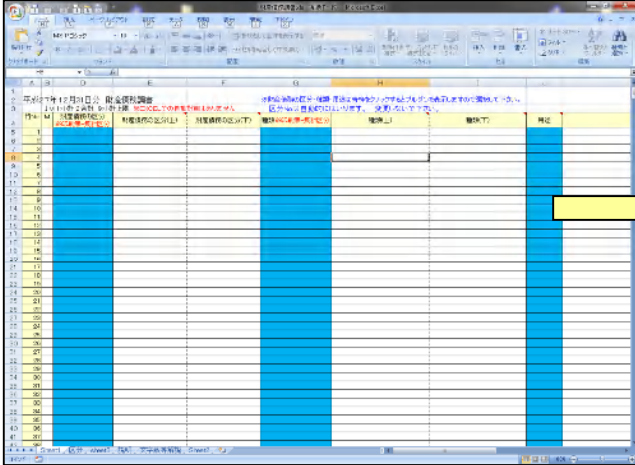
平成27年12月31日分　財産債務調書

作No.

財産債務の区分

財産債務の区分(上)

財産債務の区分(下)

種類

種類(上)

種類(下)

用途

1
2
3
4
5
6
7
8
9
10
11
12
13
14
15
16
17
18
19
20
21
22
23
24
25
26
27
28
29
30
31
32
33
34
35
36
37

Sheet1　区分　Sheet2　種類　文字数等情報　Sheet3